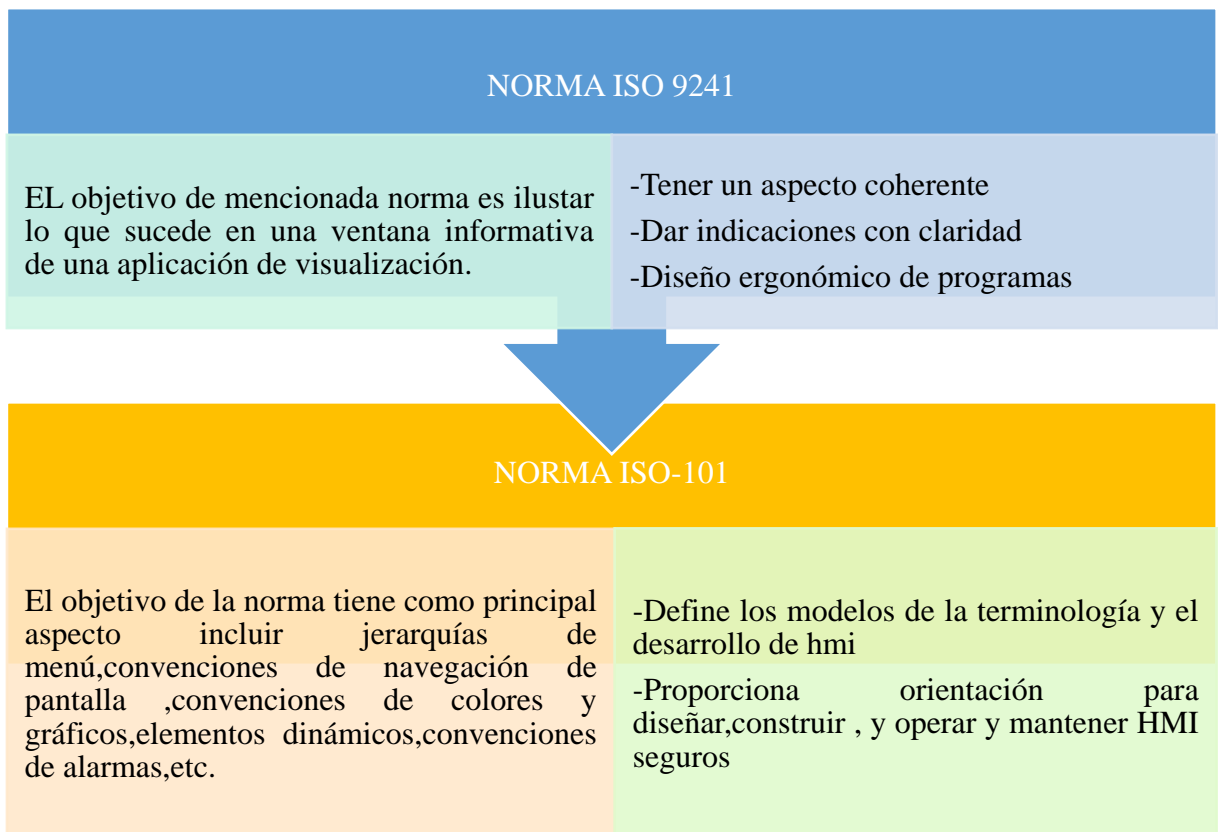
NORMA ISO 9241

EL objetivo de mencionada norma es ilustar lo que sucede en una ventana informativa de una aplicación de visualización.

-Tener un aspecto coherente
-Dar indicaciones con claridad
-Diseño ergonómico de programas

NORMA ISO-101

El objetivo de la norma tiene como principal aspecto incluir jerarquías de menú,convenciones de navegación de pantalla ,convenciones de colores y gráficos,elementos dinámicos,convenciones de alarmas,etc.

-Define los modelos de la terminología y el desarrollo de hmi

-Proporciona orientación para diseñar,construir , y operar y mantener HMI seguros